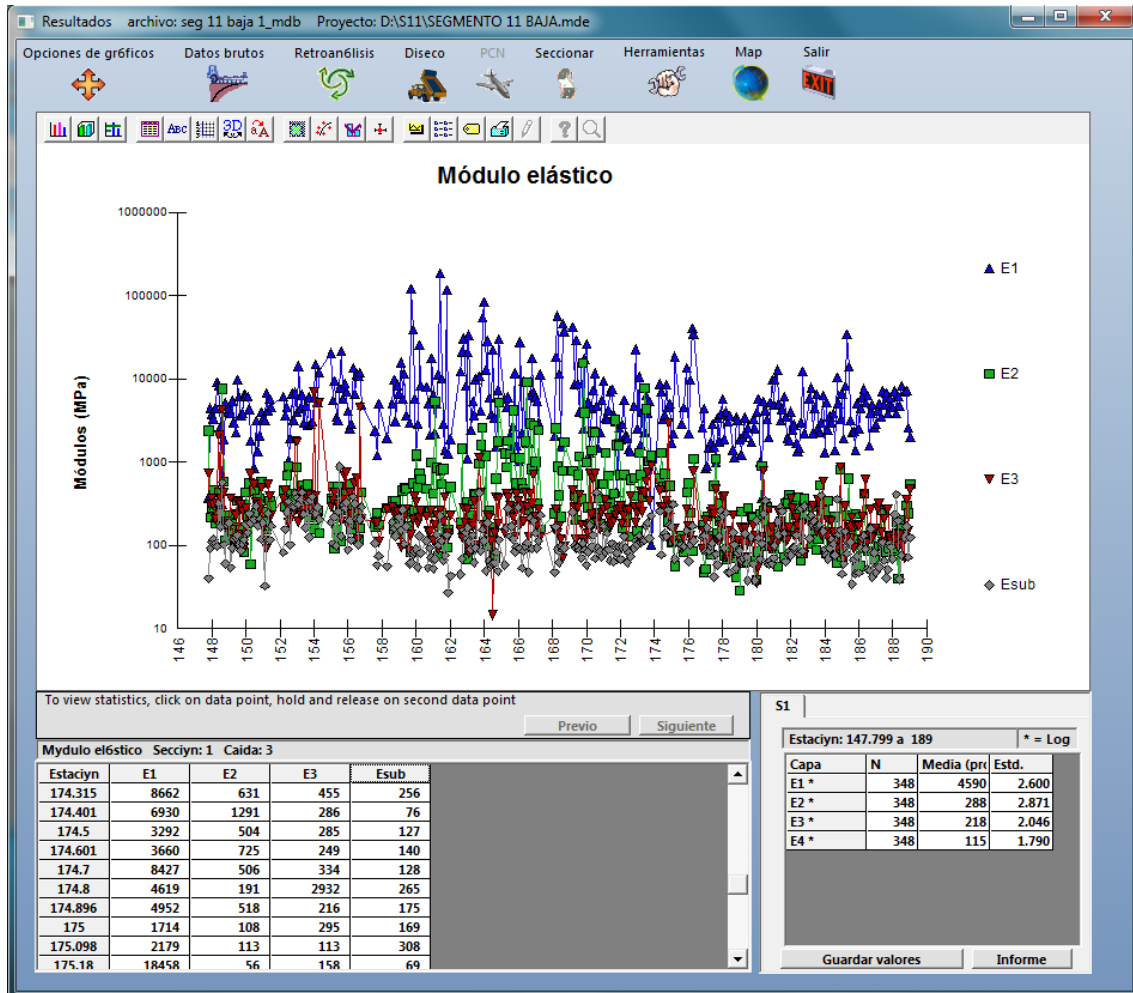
Resultados archivo: seg 11 baja 1_mdb Proyecto: D:\S11\SEGMENTO 11 BAJA.mde

Opciones de gr6ficos Datos brutos Retroan6lisis Diseco PCN Seccionar Herramientas Map Salir

EXIT

Módulo elástico

Módulos (MPa)

1000000
100000
10000
1000
100
10

146 148 150 152 154 156 158 160 162 164 166 168 170 172 174 176 178 180 182 184 186 188 190

E1
E2
E3
Esub

To view statistics, click on data point, hold and release on second data point

Previo Siguiente

Mydulo el6stico Secciyn: 1 Caida: 3

| Estaciyn | E1 | E2 | E3 | Esub |
|---|---|---|---|---|
| 174.315 | 8662 | 631 | 455 | 256 |
| 174.401 | 6930 | 1291 | 286 | 76 |
| 174.5 | 3292 | 504 | 285 | 127 |
| 174.601 | 3660 | 725 | 249 | 140 |
| 174.7 | 8427 | 506 | 334 | 128 |
| 174.8 | 4619 | 191 | 2932 | 265 |
| 174.896 | 4952 | 518 | 216 | 175 |
| 175 | 1714 | 108 | 295 | 169 |
| 175.098 | 2179 | 113 | 113 | 308 |
| 175.18 | 18458 | 56 | 158 | 69 |

S1

Estaciyn: 147.799 a 189 * = Log

| Capa | N | Media (pro | Estd. |
|---|---|---|---|
| E1 * | 348 | 4590 | 2.600 |
| E2 * | 348 | 288 | 2.871 |
| E3 * | 348 | 218 | 2.046 |
| E4 * | 348 | 115 | 1.790 |

Guardar valores Informe